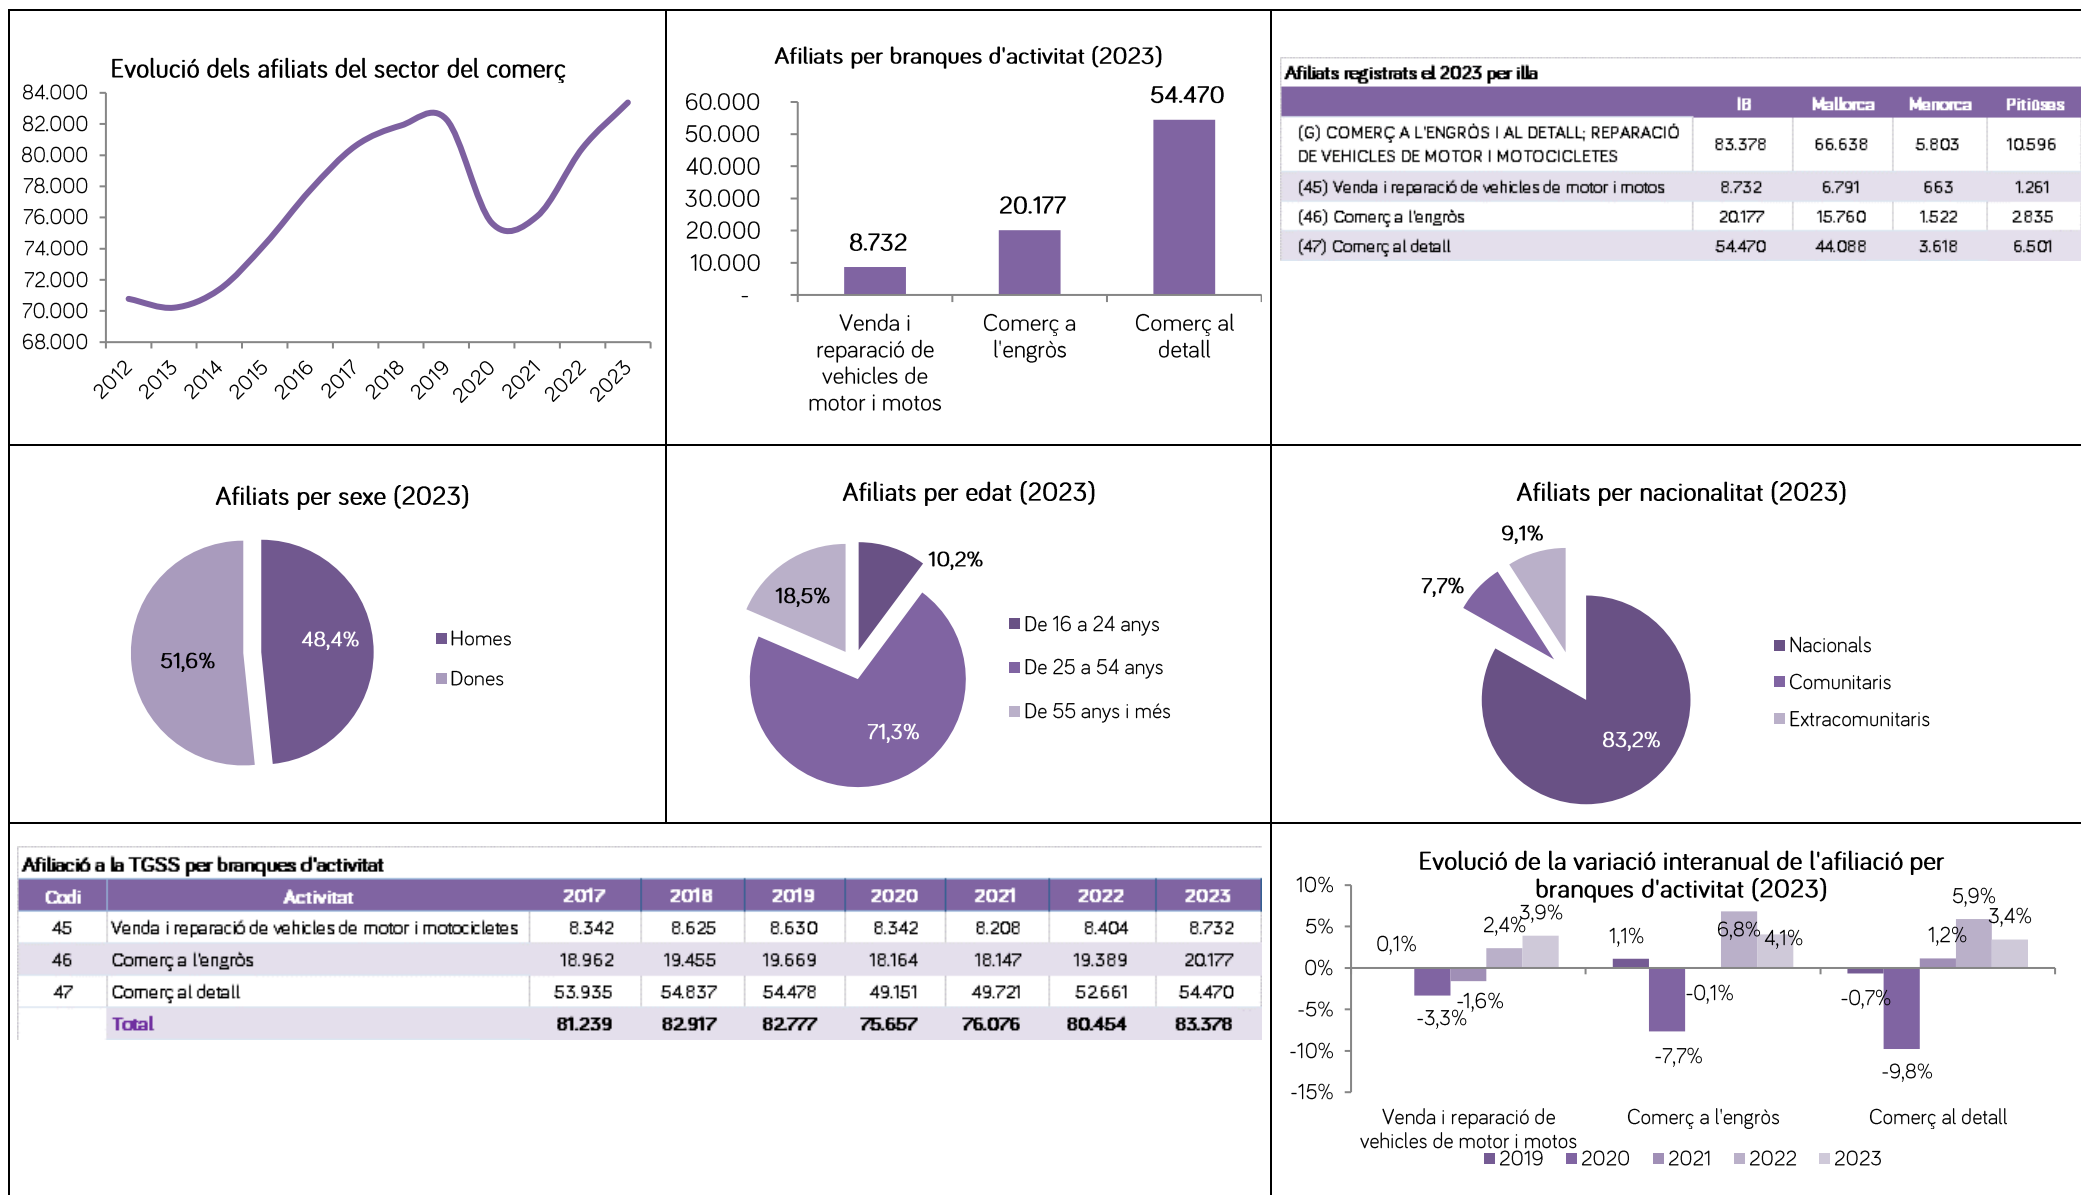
Evolució dels afiliats del sector del comerç

84.000
82.000
80.000
78.000
76.000
74.000
72.000
70.000
68.000

2012 2013 2014 2015 2016 2017 2018 2019 2020 2021 2022 2023

Afiliats per branques d'activitat (2023)

60.000
50.000
40.000
30.000
20.000
10.000
-

8.732
20.177
54.470

Venda i reparació de vehicles de motor i motos
Comerç a l'engròs
Comerç al detall

Afiliats registrats el 2023 per illa

| | IB | Mallorca | Menorca | Pitiüses |
|---|---|---|---|---|
| (G) COMERÇ A L'ENGRÒS I AL DETALL; REPARACIÓ DE VEHICLES DE MOTOR I MOTOCICLETES | 83.378 | 66.638 | 5.803 | 10.596 |
| (45) Venda i reparació de vehicles de motor i motos | 8.732 | 6.791 | 663 | 1.261 |
| (46) Comerç a l'engròs | 20.177 | 15.760 | 1.522 | 2.835 |
| (47) Comerç al detall | 54.470 | 44.088 | 3.618 | 6.501 |

Afiliats per sexe (2023)

51,6%
48,4%
Homes
Dones

Afiliats per edat (2023)

10,2%
18,5%
71,3%
De 16 a 24 anys
De 25 a 54 anys
De 55 anys i més

Afiliats per nacionalitat (2023)

9,1%
7,7%
83,2%
Nacionals
Comunitaris
Extracomunitaris

Afiliació a la TGSS per branques d'activitat

| Codi | Activitat | 2017 | 2018 | 2019 | 2020 | 2021 | 2022 | 2023 |
|---|---|---|---|---|---|---|---|---|
| 45 | Venda i reparació de vehicles de motor i motocicletes | 8.342 | 8.625 | 8.630 | 8.342 | 8.208 | 8.404 | 8.732 |
| 46 | Comerç a l'engròs | 18.962 | 19.455 | 19.669 | 18.164 | 18.147 | 19.389 | 20.177 |
| 47 | Comerç al detall | 53.935 | 54.837 | 54.478 | 49.151 | 49.721 | 52.661 | 54.470 |
| | Total | 81.239 | 82.917 | 82.777 | 75.657 | 76.076 | 80.454 | 83.378 |

Evolució de la variació interanual de l'afiliació per branques d'activitat (2023)

10%
5%
0%
-5%
-10%
-15%

0,1%
-3,3%
-1,6%
2,4%
3,9%
1,1%
-7,7%
-0,1%
6,8%
4,1%
-0,7%
-9,8%
1,2%
5,9%
3,4%

Venda i reparació de vehicles de motor i motos
Comerç a l'engròs
Comerç al detall

2019 2020 2021 2022 2023